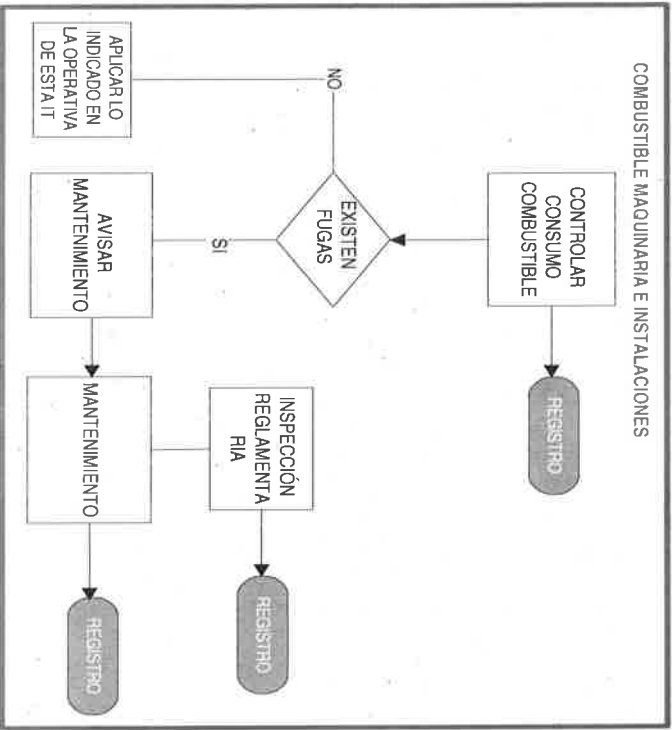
COMBUSTIBLE MAQUINARIA E INSTALACIONES

CONTROLAR CONSUMO COMBUSTIBLE

REGISTRO

EXISTEN FUGAS

NO

APLICAR LO INDICADO EN LA OPERATIVA DE ESTA IT

SI

AVISAR MANTENIMIENTO

MANTENIMIENTO

INSPECCIÓN REGLAMENTARIA

REGISTRO

REGISTRO